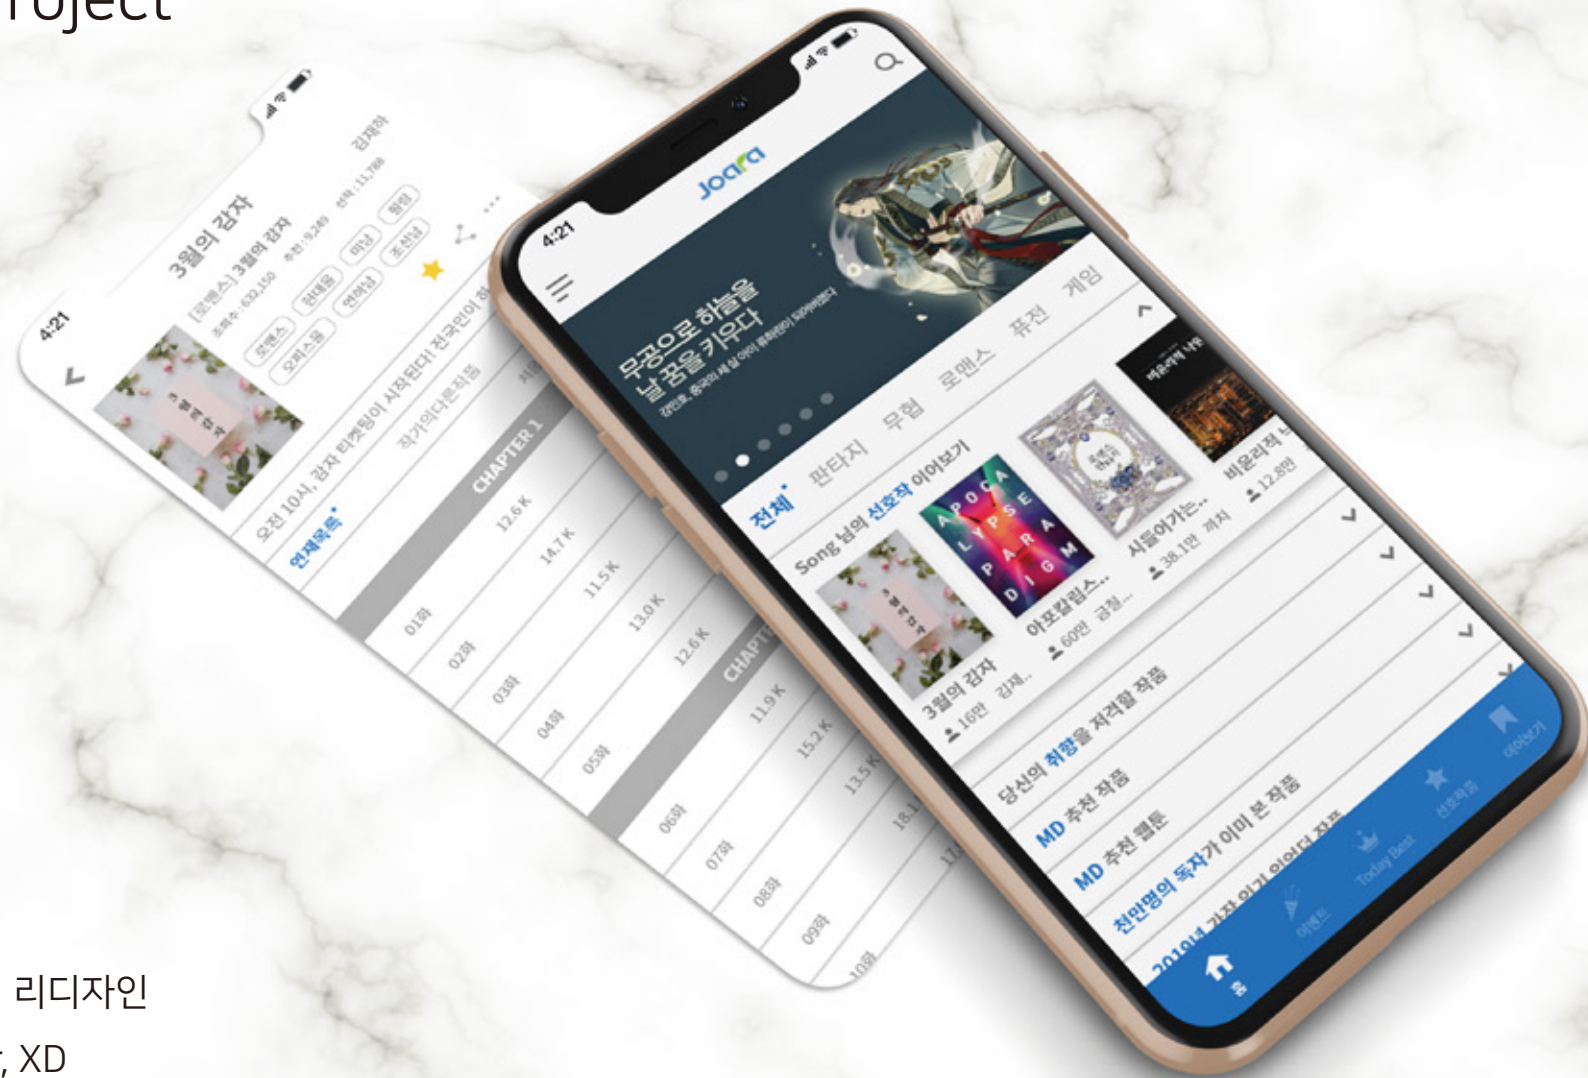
roject

4:21

3월의 감자

[로맨스] 3월의 감자

김재하

조회수 : 632,150 추천 : 9,249 선작 : 11,788

로맨스 현대물 미남 힐링

오피스물 연하남 조신남

오전 10시, 감자 티켓팅이 시작된다! 전국민이 좋

연재목록 작가의다른작품

CHAPTER 1

01화 12.6 K
02화 14.7 K
03화 11.5 K
04화 13.0 K
05화 12.6 K

CHAPTER

06화 11.9 K
07화 15.2 K
08화 13.5 K
09화 18.1
10화 17

4:21

Joara

무공으로 하늘을 날 꿈을 키우다

강민호, 중국의 세상 아이 휴화인이 되어버렸다

전체 판타지 무협 로맨스 퓨전 게임

Song 님의 선호작 이야기

APOCALYPSE PARADIGM

3월의 감자 16만 김재..

아포칼립스.. 60만 금청..

시들어가는.. 38.1만 까치

비운의 12.8만

당신의 취향을 저격할 작품

MD 추천 작품

MD 추천 웹툰

천만명의 독자가 이미 본 작품

2019 가장 인기 있었던 작품

홈 이벤트 Today Best 선호작품 이어보기

리디자인

, XD